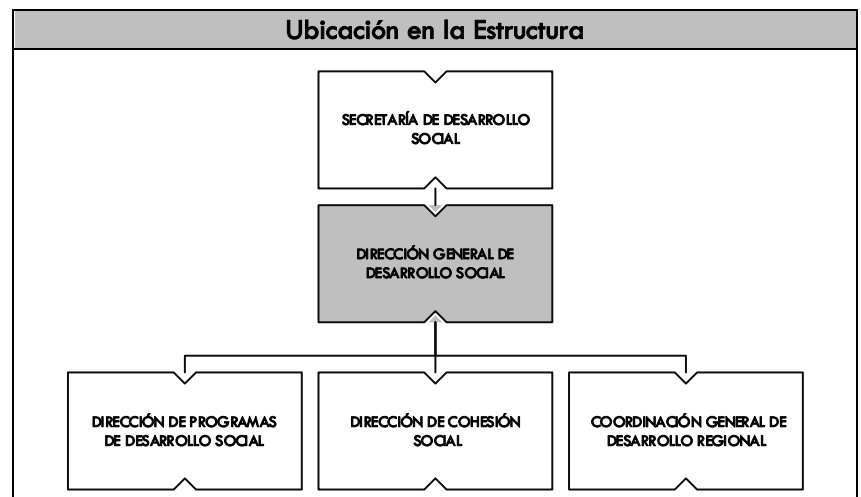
Ubicación en la Estructura

SECRETARÍA DE DESARROLLO SOCIAL

DIRECCIÓN GENERAL DE DESARROLLO SOCIAL

DIRECCIÓN DE PROGRAMAS DE DESARROLLO SOCIAL

DIRECCIÓN DE COHESIÓN SOCIAL

COORDINACIÓN GENERAL DE DESARROLLO REGIONAL